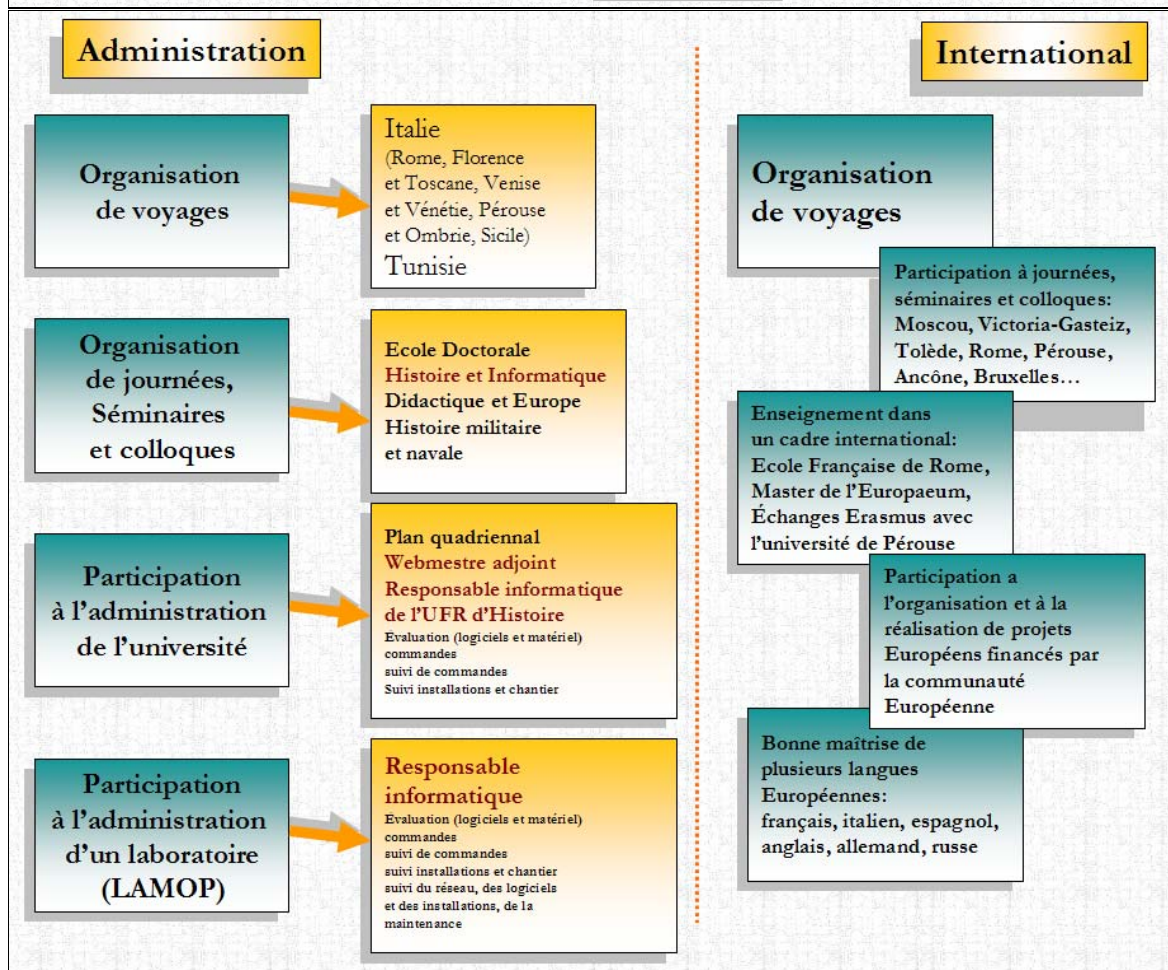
Administration

International

Organisation de voyages

Italie
(Rome, Florence et Toscane, Venise et Vénétie, Pérouse et Ombrie, Sicile)
Tunisie

Organisation de journées, Séminaires et colloques

Ecole Doctorale
Histoire et Informatique
Didactique et Europe
Histoire militaire et navale

Participation à l'administration de l'université

Plan quadriennal
Webmestre adjoint
Responsable informatique de l'UFR d'Histoire
Evaluation (logiciels et matériel)
commandes
suivi de commandes
Suivi installations et chantier

Participation à l'administration d'un laboratoire (LAMOP)

Responsable informatique
Evaluation (logiciels et matériel)
commandes
suivi de commandes
suivi installations et chantier
suivi du réseau, des logiciels et des installations, de la maintenance

Organisation de voyages

Participation à journées, séminaires et colloques: Moscou, Victoria-Gasteiz, Tolède, Rome, Pérouse, Ancône, Bruxelles…

Enseignement dans un cadre international: Ecole Française de Rome, Master de l'Europaeum, Échanges Erasmus avec l'université de Pérouse

Participation a l'organisation et à la réalisation de projets Européens financés par la communauté Européenne

Bonne maîtrise de plusieurs langues Européennes: français, italien, espagnol, anglais, allemand, russe